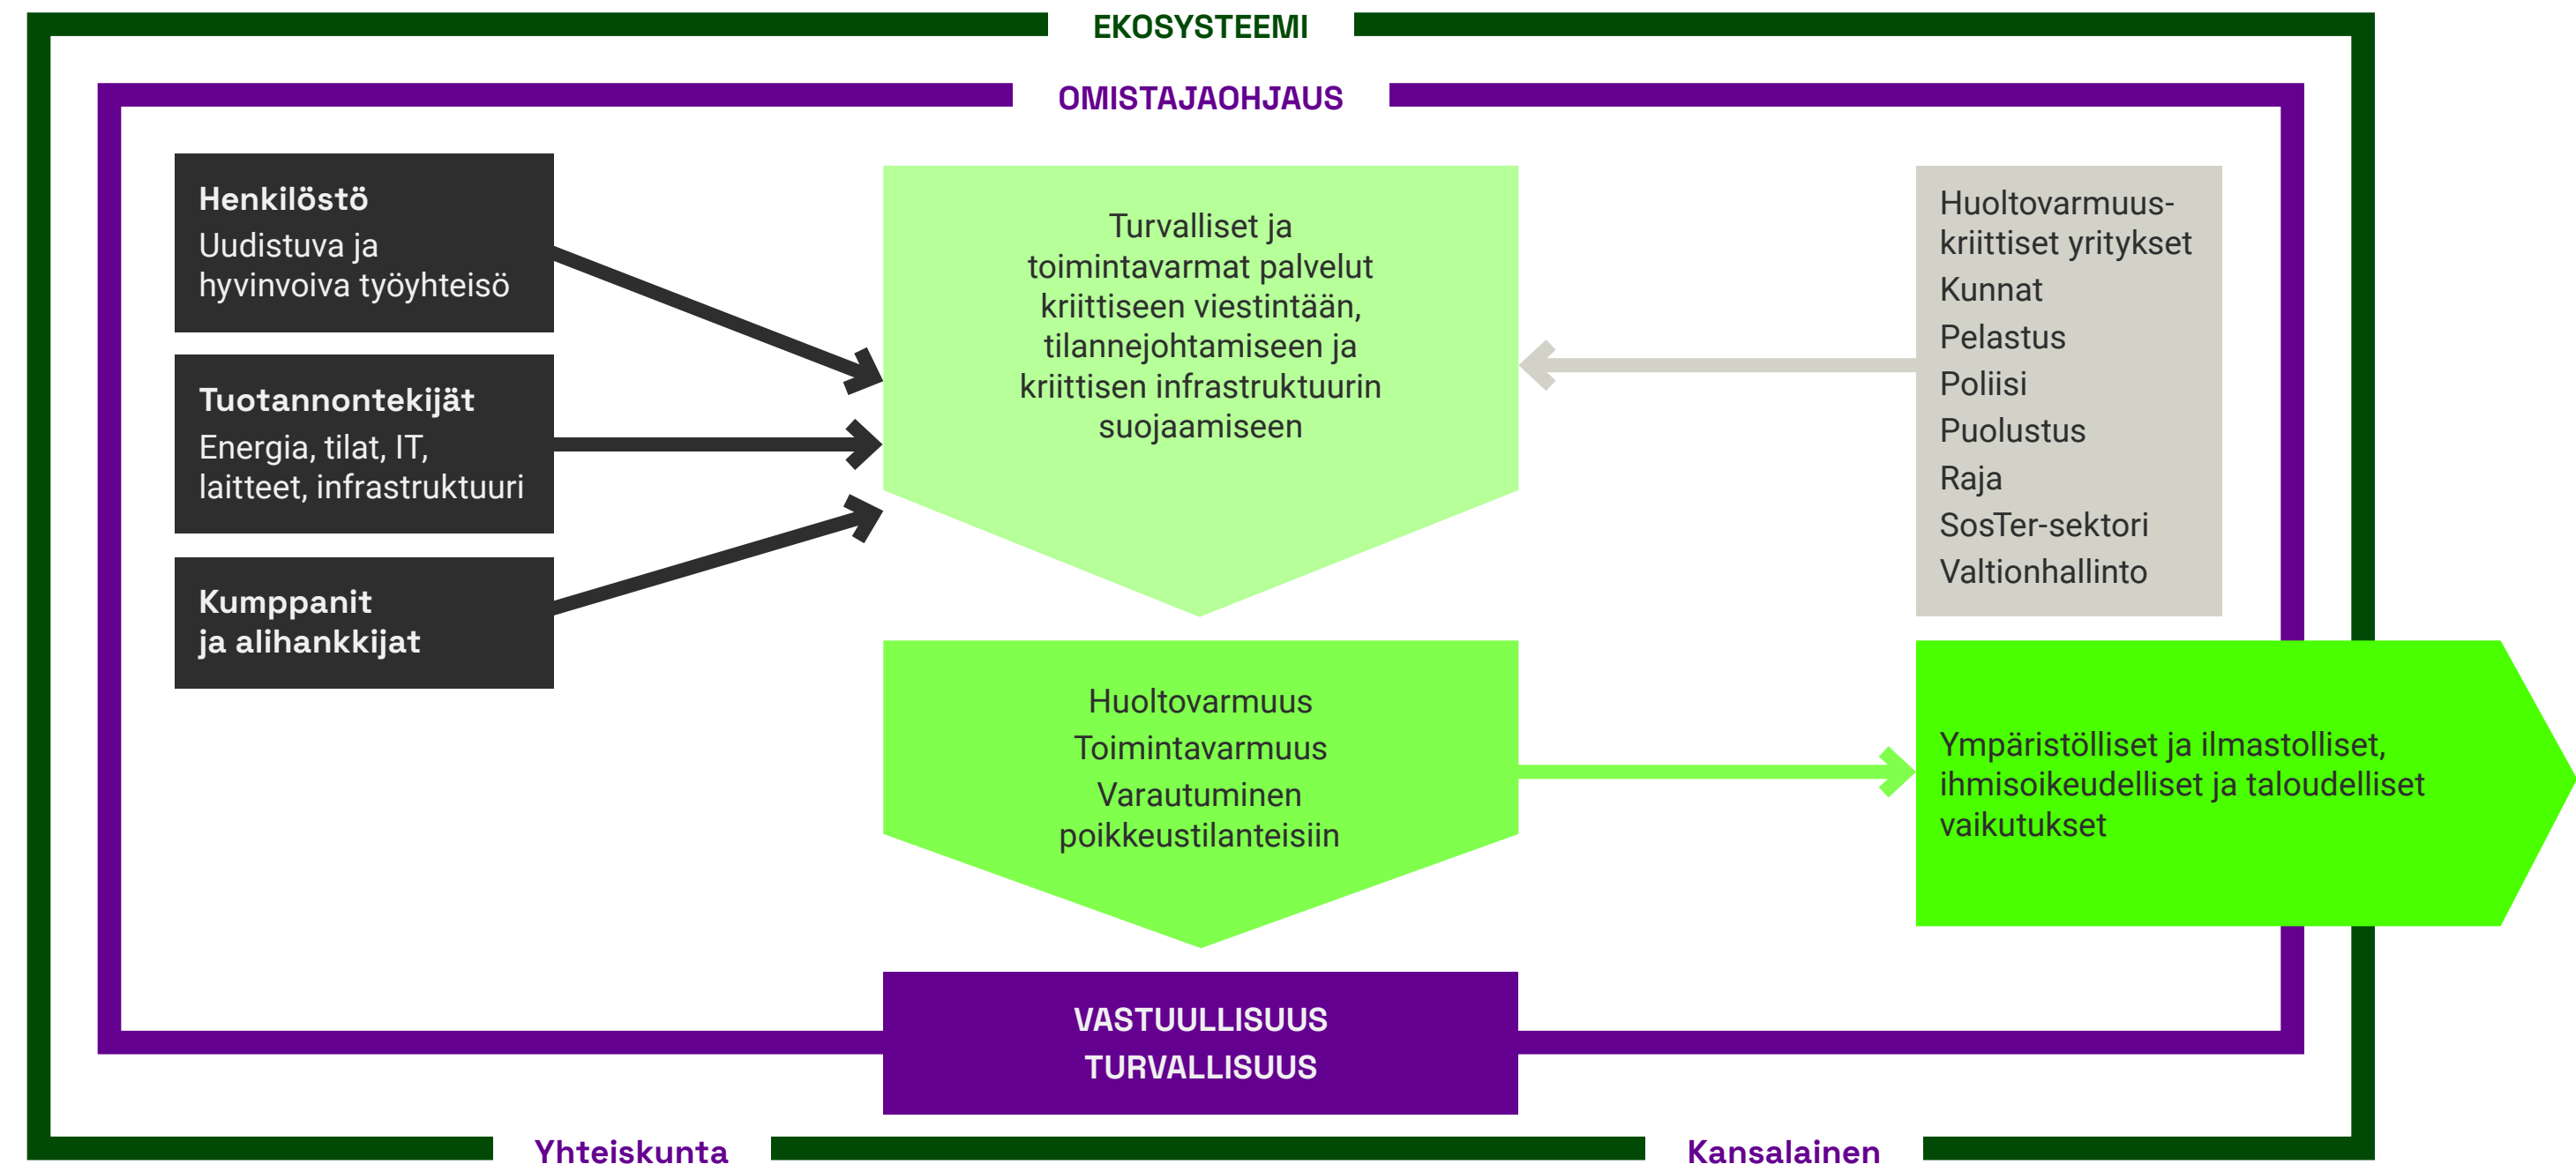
EKOSYSTEEMI

OMISTAJAOHJAUS

Henkilöstö
Uudistuva ja hyvinvoiva työyhteisö

Tuotannontekijät
Energia, tilat, IT, laitteet, infrastruktuuri

Kumppanit ja alihankkijat

Turvalliset ja toimintavarmat palvelut kriittiseen viestintään, tilannejohtamiseen ja kriittisen infrastruktuurin suojaamiseen

Huoltovarmuuskriittiset yritykset
Kunnat
Pelastus
Poliisi
Puolustus
Raja
SosTer-sektori
Valtionhallinto

Huoltovarmuus
Toimintavarmuus
Varautuminen poikkeustilanteisiin

Ympäristölliset ja ilmastolliset, ihmisoikeudelliset ja taloudelliset vaikutukset

VASTUULLISUUS
TURVALLISUUS

Yhteiskunta

Kansalainen